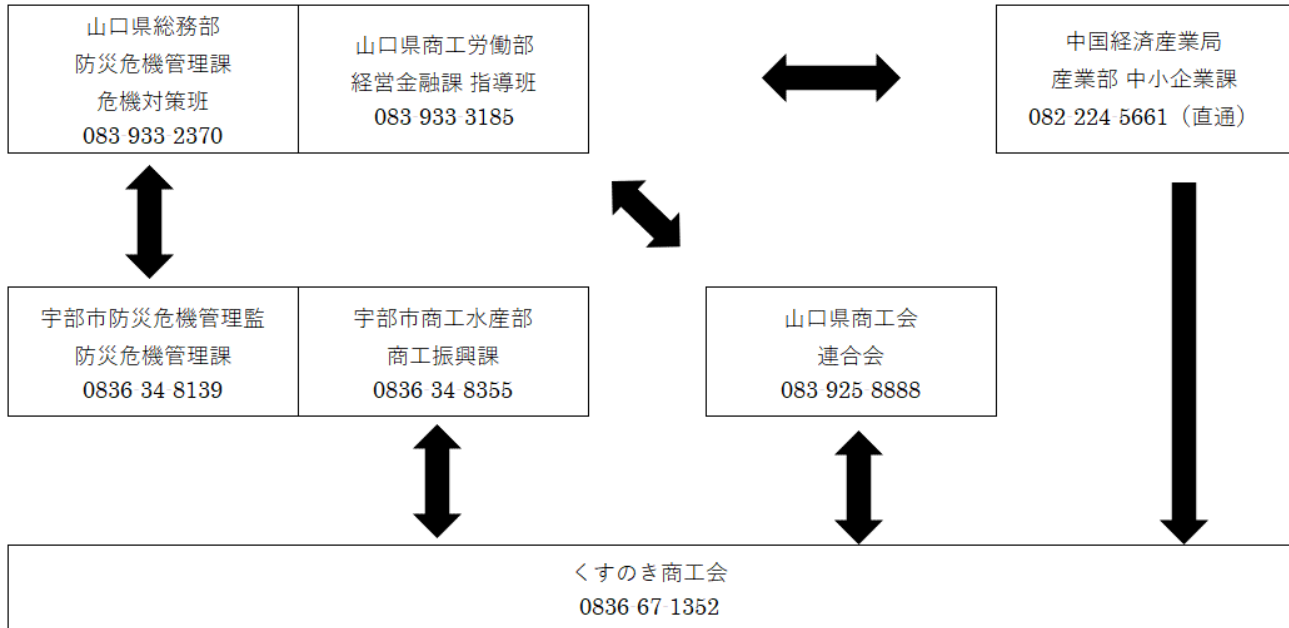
山口県総務部
防災危機管理課
危機対策班
083 933 2370

山口県商工労働部
経営金融課 指導班
083 933 3185

中国経済産業局
産業部 中小企業課
082 224 5661（直通）

宇部市防災危機管理監
防災危機管理課
0836 34 8139

宇部市商工水産部
商工振興課
0836 34 8355

山口県商工会
連合会
083 925 8888

くすのき商工会
0836 67 1352